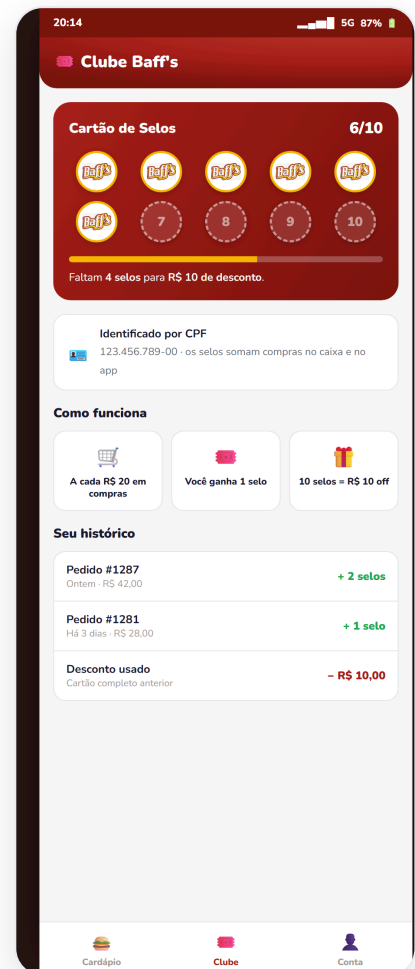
20:14 5G 87%

Clube Baff's

Cartão de Selos 6/10

Baff's Baff's Baff's Baff's Baff's
Baff's 7 8 9 10

Faltam 4 selos para R$ 10 de desconto.

Identificado por CPF
123.456.789-00 · os selos somam compras no caixa e no app

Como funciona

A cada R$ 20 em compras

Você ganha 1 selo

10 selos = R$ 10 off

Seu histórico

Pedido #1287
Ontem · R$ 42,00
+ 2 selos

Pedido #1281
Há 3 dias · R$ 28,00
+ 1 selo

Desconto usado
Cartão completo anterior
– R$ 10,00

Cardápio Clube Conta